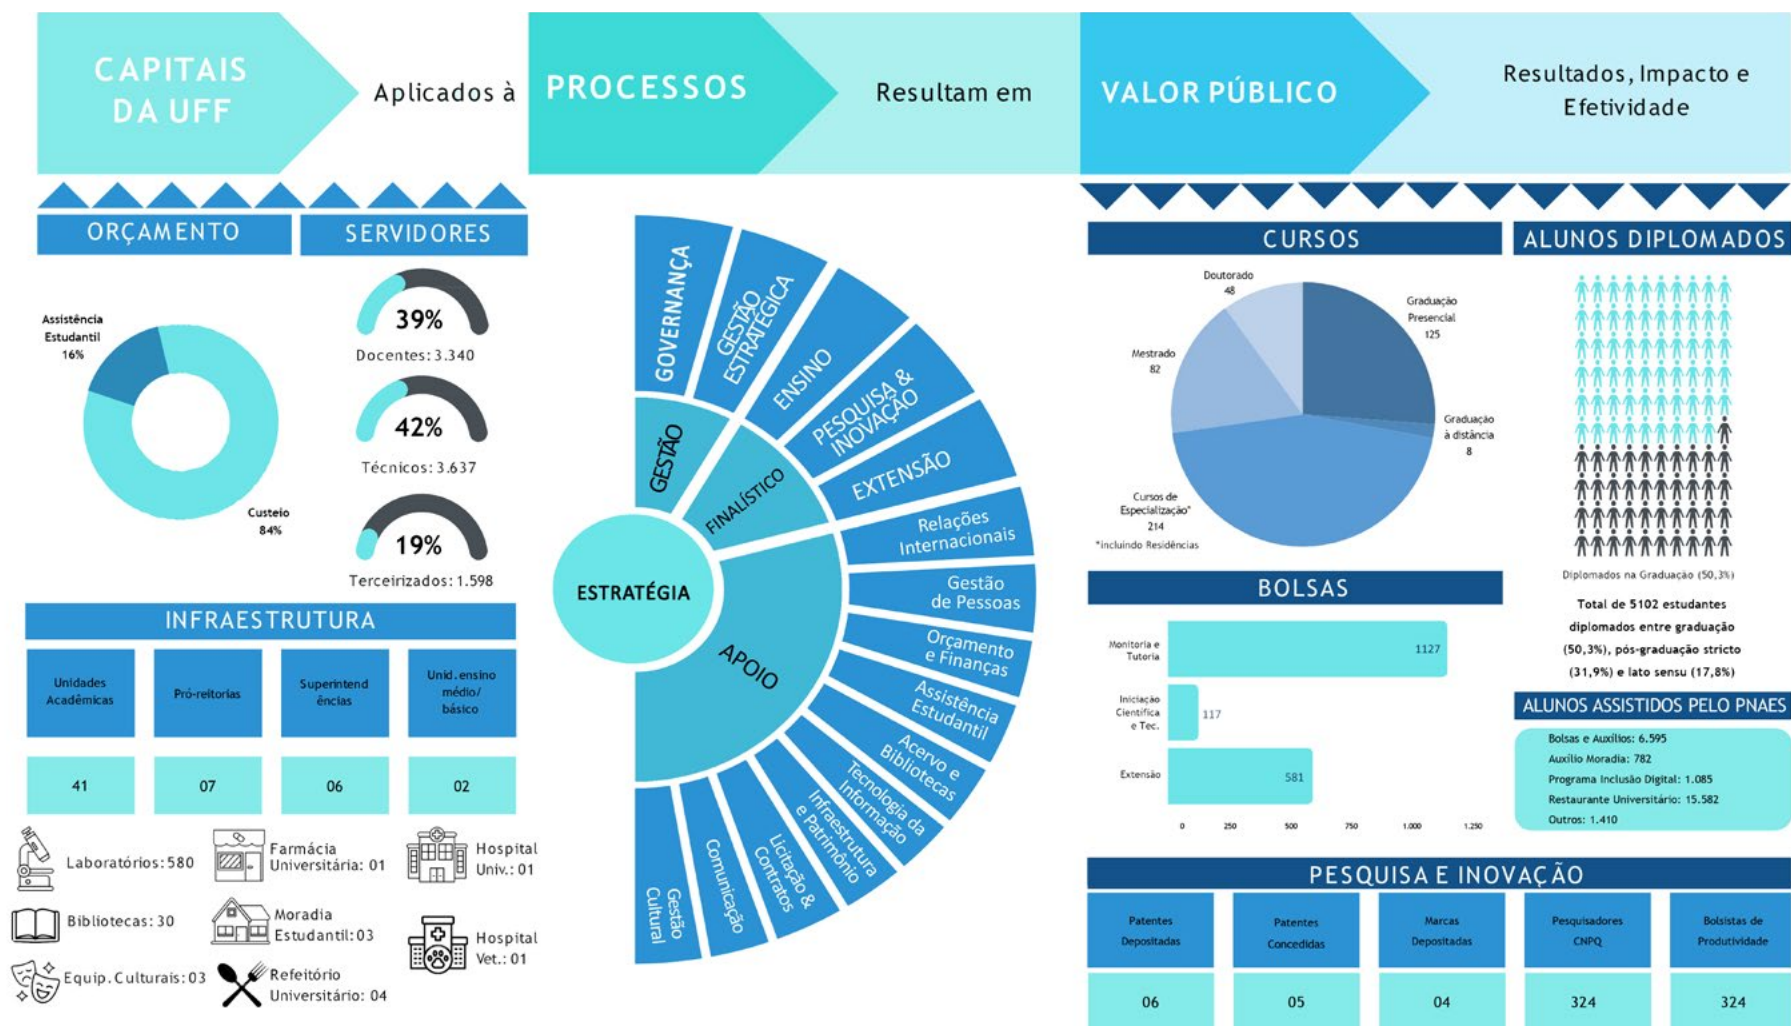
CAPITAIS DA UFF

Aplicados à

PROCESSOS

Resultam em

VALOR PÚBLICO

Resultados, Impacto e Efetividade

ORÇAMENTO

SERVIDORES

Assistência Estudantil 16%

Custeio 84%

39%
Docentes: 3.340

42%
Técnicos: 3.637

19%
Terceirizados: 1.598

INFRAESTRUTURA

| Unidades Acadêmicas | Pró-reitorias | Superintendências | Unid. ensino médio/ básico |
|---|---|---|---|
| 41 | 07 | 06 | 02 |

Laboratórios: 580
Farmácia Universitária: 01
Hospital Univ.: 01
Bibliotecas: 30
Moradia Estudantil: 03
Hospital Vet.: 01
Equip. Culturais: 03
Refeitório Universitário: 04

GOVERNANÇA
GESTÃO ESTRATÉGICA
ENSINO
PESQUISA & INOVAÇÃO
EXTENSÃO
GESTÃO
FINALÍSTICO
ESTRATÉGIA
APOIO
Relações Internacionais
Gestão de Pessoas
Orçamento e Finanças
Assistência Estudantil
Acervo e Bibliotecas
Tecnologia da Informação
Infraestrutura e Patrimônio
Licitação & Contratos
Comunicação
Gestão Cultural

CURSOS

Doutorado 48
Graduação Presencial 125
Mestrado 82
Graduação à distância 8
Cursos de Especialização* 214
*incluindo Residências

ALUNOS DIPLOMADOS

Diplomados na Graduação (50,3%)

Total de 5102 estudantes diplomados entre graduação (50,3%), pós-graduação stricto (31,9%) e lato sensu (17,8%)

BOLSAS

Monitoria e Tutoria 1127
Iniciação Científica e Tec. 117
Extensão 581
0 250 500 750 1.000 1.250

ALUNOS ASSISTIDOS PELO PNAES

Bolsas e Auxílios: 6.595
Auxílio Moradia: 782
Programa Inclusão Digital: 1.085
Restaurante Universitário: 15.582
Outros: 1.410

PESQUISA E INOVAÇÃO

| Patentes Depositadas | Patentes Concedidas | Marcas Depositadas | Pesquisadores CNPQ | Bolsistas de Produtividade |
|---|---|---|---|---|
| 06 | 05 | 04 | 324 | 324 |